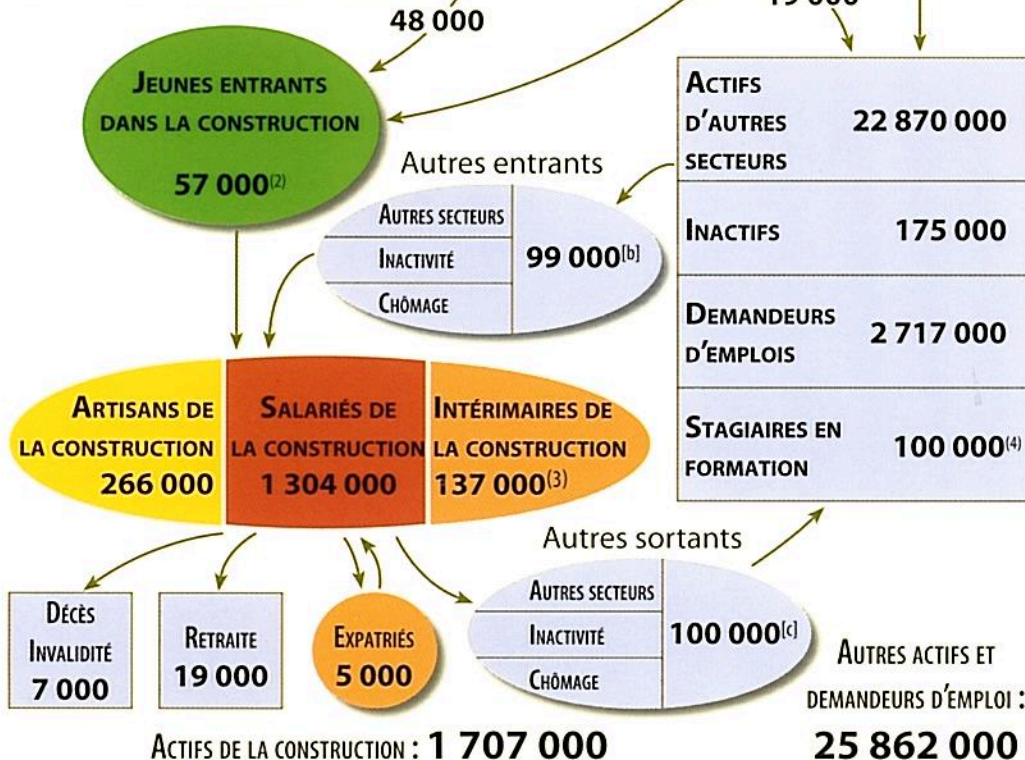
48 000

JEUNES ENTRANTS DANS LA CONSTRUCTION 57 000$^{(2)}$

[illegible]

| ACTIFS D'AUTRES SECTEURS | 22 870 000 |
|---|---|
| INACTIFS | 175 000 |
| DEMANDEURS D'EMPLOIS | 2 717 000 |
| STAGIAIRES EN FORMATION | 100 000$^{(4)}$ |

Autres entrants

AUTRES SECTEURS
INACTIVITÉ
CHÔMAGE
99 000$^{[b]}$

ARTISANS DE LA CONSTRUCTION 266 000

SALARIÉS DE LA CONSTRUCTION 1 304 000

INTÉRIMAIRES DE LA CONSTRUCTION 137 000$^{(3)}$

Autres sortants

AUTRES SECTEURS
INACTIVITÉ
CHÔMAGE
100 000$^{[c]}$

DÉCÈS INVALIDITÉ 7 000

RETRAITE 19 000

EXPATRIÉS 5 000

AUTRES ACTIFS ET DEMANDEURS D'EMPLOI : 25 862 000

ACTIFS DE LA CONSTRUCTION : 1 707 000